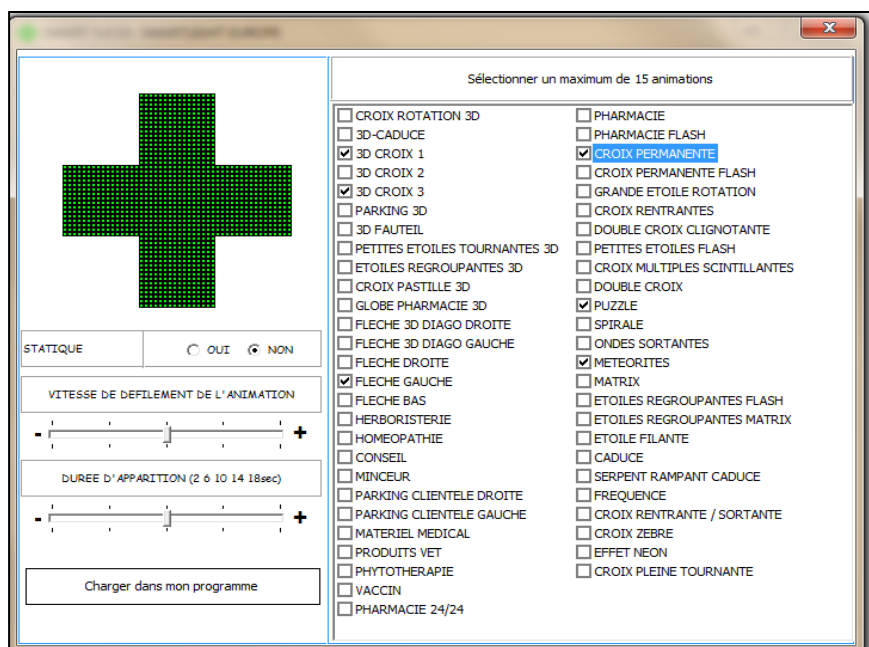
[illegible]

STATIQUE
OUI NON

VITESSE DE DEFILEMENT DE L'ANIMATION
- +

DUREE D'APPARITION (2 6 10 14 18sec)
- +

Charger dans mon programme

Sélectionner un maximum de 15 animations

CROIX ROTATION 3D
3D-CADUCE
3D CROIX 1
3D CROIX 2
3D CROIX 3
PARKING 3D
3D FAUTEIL
PETITES ETOILES TOURNANTES 3D
ETOILES REGROUPANTES 3D
CROIX PASTILLE 3D
GLOBE PHARMACIE 3D
FLECHE 3D DIAGO DROITE
FLECHE 3D DIAGO GAUCHE
FLECHE DROITE
FLECHE GAUCHE
FLECHE BAS
HERBORISTERIE
HOMEOPATHIE
CONSEIL
MINCEUR
PARKING CLIENTELE DROITE
PARKING CLIENTELE GAUCHE
MATERIEL MEDICAL
PRODUITS VET
PHYTOTHERAPIE
VACCIN
PHARMACIE 24/24

PHARMACIE
PHARMACIE FLASH
CROIX PERMANENTE
CROIX PERMANENTE FLASH
GRANDE ETOILE ROTATION
CROIX RENTRANTES
DOUBLE CROIX CLIGNOTANTE
PETITES ETOILES FLASH
CROIX MULTIPLES SCINTILLANTES
DOUBLE CROIX
PUZZLE
SPIRALE
ONDES SORTANTES
METEORITES
MATRIX
ETOILES REGROUPANTES FLASH
ETOILES REGROUPANTES MATRIX
ETOILE FILANTE
CADUCE
SERPENT RAMPANT CADUCE
FREQUENCE
CROIX RENTRANTE / SORTANTE
CROIX ZEBRE
EFFET NEON
CROIX PLEINE TOURNANTE